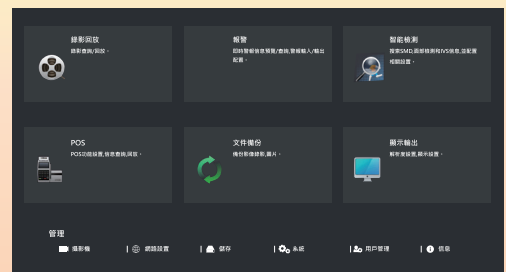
錄影回放
錄影查詢/回放。

報警
即時警報信息預覽/查詢,普通輸入/輸出配置。

智能檢測
搜索SMD,臉部檢測和IVS信息,並配置相關設置。

POS
POS功能設置,信息查詢/回放。

文件備份
備份影像錄影,圖片。

顯示輸出
解析度設置,顯示設置。

管理

攝影機 | 網路設置 | 儲存 | 系統 | 用戶管理 | 信息